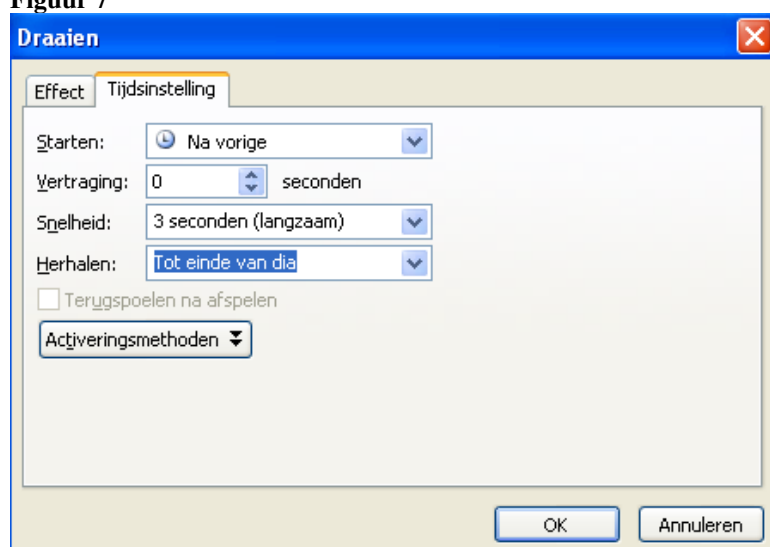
Figuur 7

Draaien

Effect Tijdsinstelling

Starten: Na vorige

Vertraging: 0 seconden

Snelheid: 3 seconden (langzaam)

Herhalen: Tot einde van dia

Terugspoelen na afspelen

Activeringsmethoden

OK Annuleren